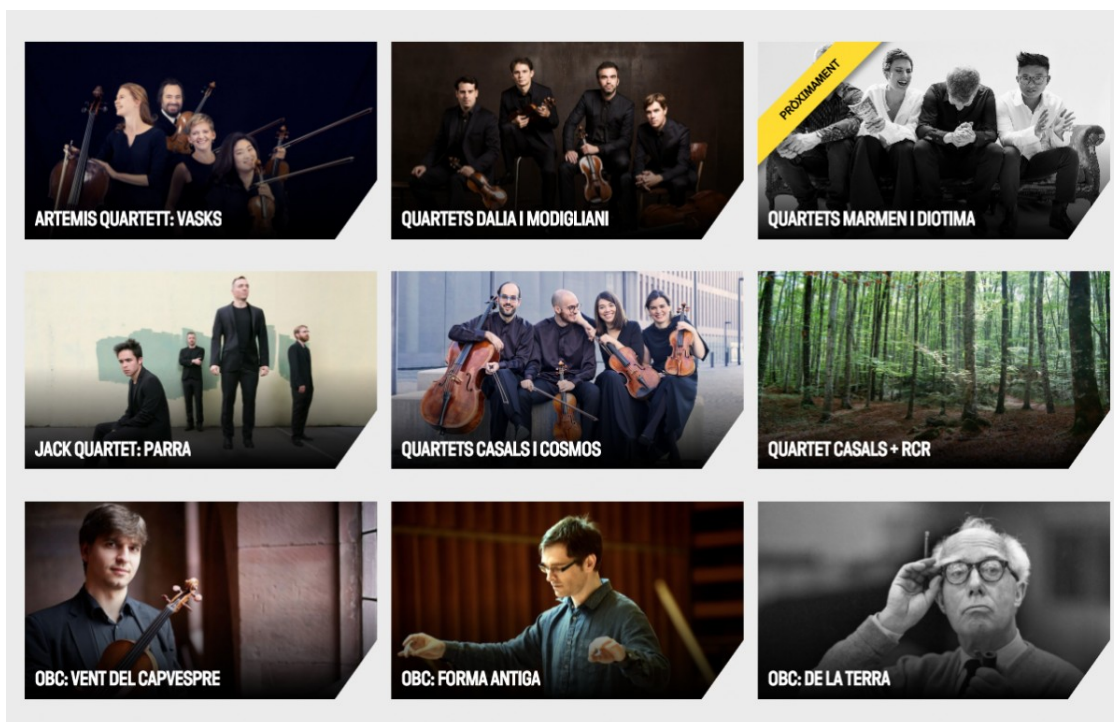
ARTEMIS QUARTETT: VASKS

QUARTETS DALIA I MODIGLIANI

PRÒXIMAMENT

QUARTETS MARMEN I DIOTIMA

JACK QUARTET: PARRA

QUARTETS CASALS I COSMOS

QUARTET CASALS + RCR

OBC: VENT DEL CAPVESPRE

OBC: FORMA ANTIGA

OBC: DE LA TERRA